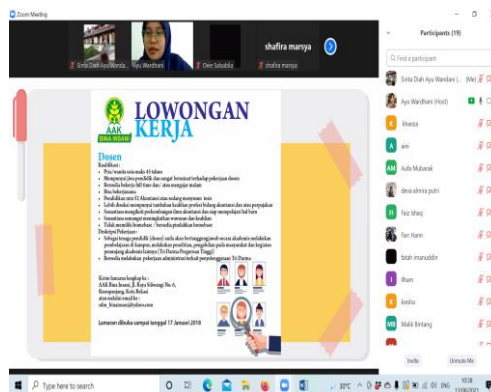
Zoom Meeting

Sinta Dwih Ayu Wanda...

Ayu Wardhani

Devi Sababila

shaffira marsya

shaffira marsya

AAK BINA INSANI

LOWONGAN KERJA

Dosen

Kualifikasi :

Pria/wanita usia maks 45 tahun

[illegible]

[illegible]

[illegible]

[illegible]

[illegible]

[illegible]

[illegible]

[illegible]

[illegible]

Deskripsi Pekerjaan :

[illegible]

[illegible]

Kirim lamaran lengkap ke :
AAK Bina Insani, Jl. Raya Siliwangi No 6, Rawapanjang, Kota Bekasi
atau melalui email ke :
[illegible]

Lamaran ditunggu sampai tanggal 17 Januari 2018

Participants (19)

Find a participant

Sinta Dwih Ayu Wandani (... (Me)

Ayu Wardhani (Host)

Afranza

ami

Aulia Mubarak

devia afrina putri

faiz ishaq

Fani Nann

fatah imanuddin

Ilham

kesha

Malik Bintang

Invite

Unmute Me

Type here to search

30°C

ENG

10:18
13/08/2021